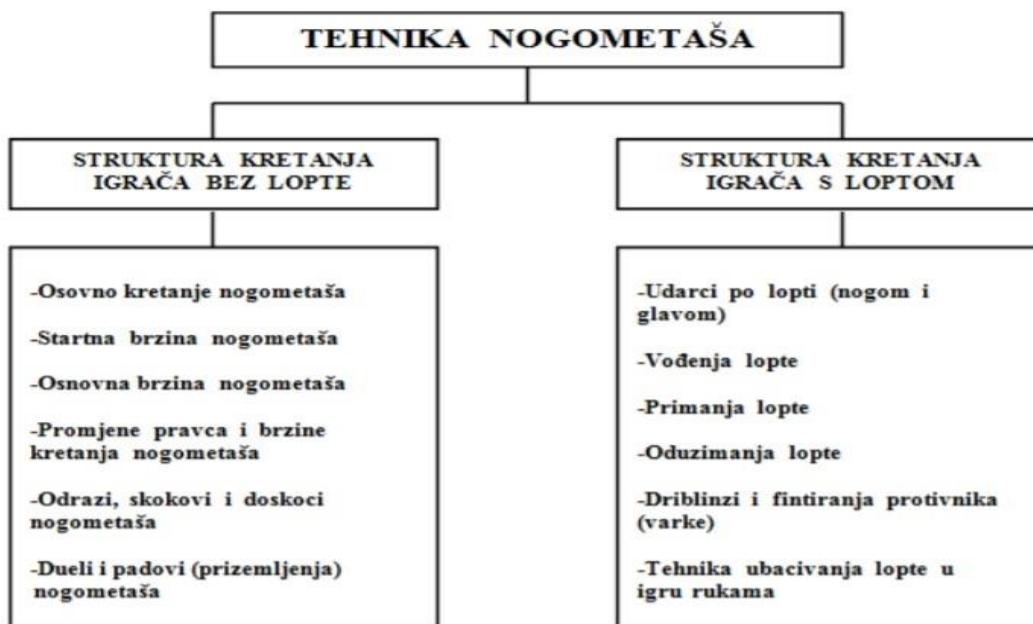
TEHNIKA NOGOMETAŠA

STRUKTURA KRETANJA IGRAČA BEZ LOPTE

-Osovno kretanje nogometaša

-Startna brzina nogometaša

-Osnovna brzina nogometaša

-Promjene pravca i brzine kretanja nogometaša

-Odrazi, skokovi i doskoci nogometaša

-Dueli i padovi (prizemljenja) nogometaša

STRUKTURA KRETANJA IGRAČA S LOPTOM

-Udarci po lopti (nogom i glavom)

-Vođenja lopte

-Primanja lopte

-Oduzimanja lopte

-Driblinzi i fintiranja protivnika (varke)

-Tehnika ubacivanja lopte u igru rukama